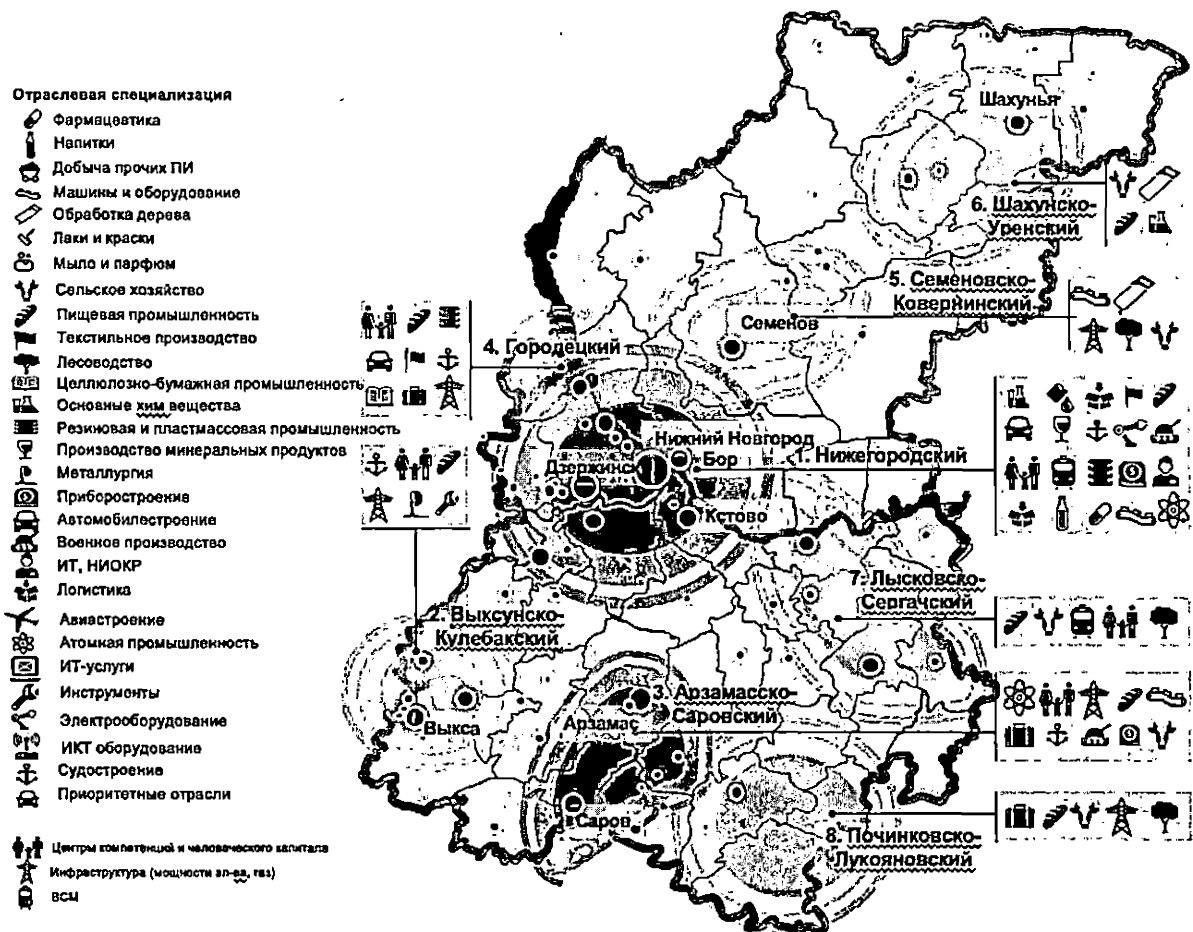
Отраслевая специализация
Фармацевтика
Напитки
Добыча прочих ПИ
Машины и оборудование
Обработка дерева
Лаки и краски
Мыло и парфюм
Сельское хозяйство
Пищевая промышленность
Текстильное производство
Лесоводство
Целлюлозно-бумажная промышленность
Основные хим вещества
Резиновая и пластмассовая промышленность
Производство минеральных продуктов
Металлургия
Приборостроение
Автомобилестроение
Военное производство
ИТ, НИОКР
Логистика
Авиастроение
Атомная промышленность
ИТ-услуги
Инструменты
Электрооборудование
ИКТ оборудование
Судостроение
Приоритетные отрасли

Центры компетенций и человеческого капитала
Инфраструктура (мощности эл-ва, газ)
ВСМ

Шахунья
6. Шахунско-Уренский
5. Семеновско-Ковернинский
Семенов
4. Городецкий
Нижний Новгород
Бор
1. Нижегородский
Дзержинск
Кстово
7. Лысковско-Сергачский
2. Выксунско-Кулебакский
3. Арзамасско-Саровский
Арзамас
Выкса
Саров
8. Починковско-Лукояновский